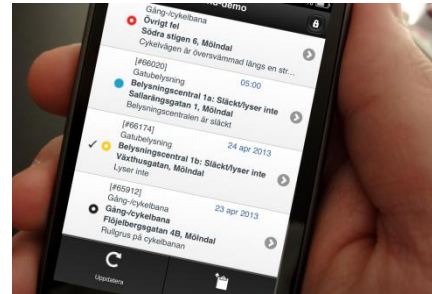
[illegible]-demo

Gång-/cykelbana
Övrigt fel
Södra stigen 6, Mölndal
Cykelvägen är översvämmad längs en str...

[#66020]
Gatubelysning
05:00
Belysningscentral 1a: Släckt/lyser inte
Sallarängsgatan 1, Mölndal
Belysningscentralen är släckt

[#66174]
Gatubelysning
24 apr 2013
Belysningscentral 1b: Släckt/lyser inte
Växthusgatan, Mölndal
Lyser inte

[#65912]
Gång-/cykelbana
23 apr 2013
Gång-/cykelbana
Flöjelbergsgatan 4B, Mölndal
Rullgrus på cykelbanan

Uppdatera